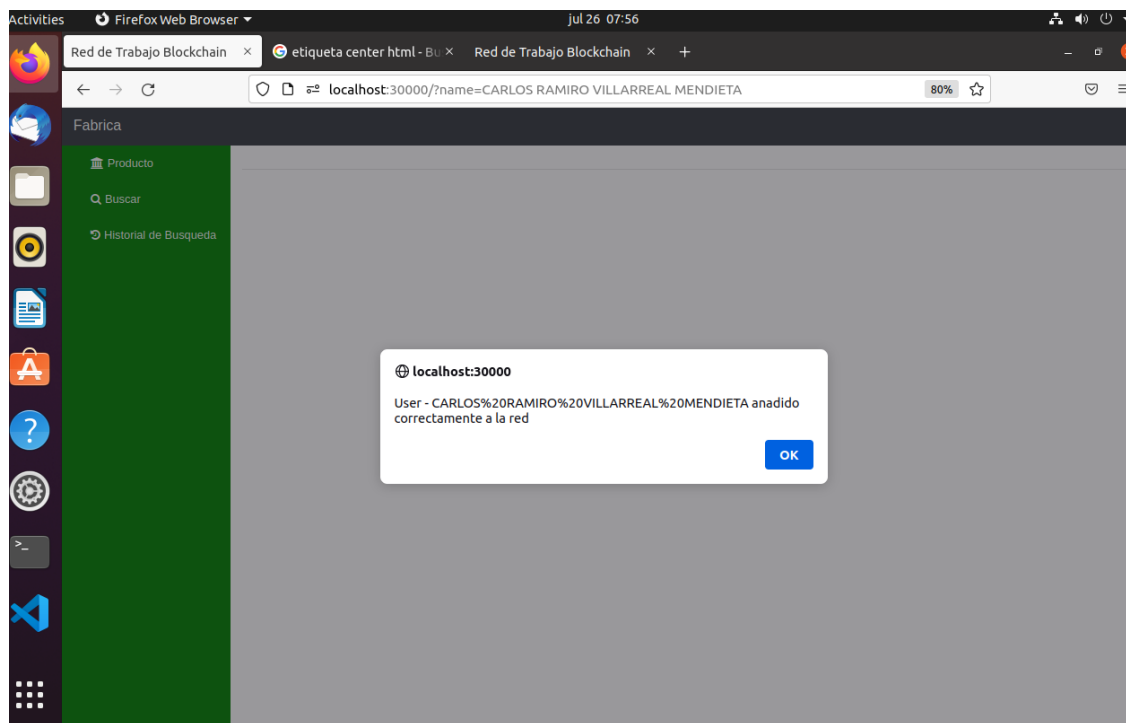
Activities Firefox Web Browser jul 26 07:56

Red de Trabajo Blockchain × etiqueta center html - Bu × Red de Trabajo Blockchain × +

localhost:30000/?name=CARLOS RAMIRO VILLARREAL MENDIETA 80%

Fabrica

Producto

Buscar

Historial de Busqueda

localhost:30000

User - CARLOS%20RAMIRO%20VILLARREAL%20MENDIETA anadido correctamente a la red

OK